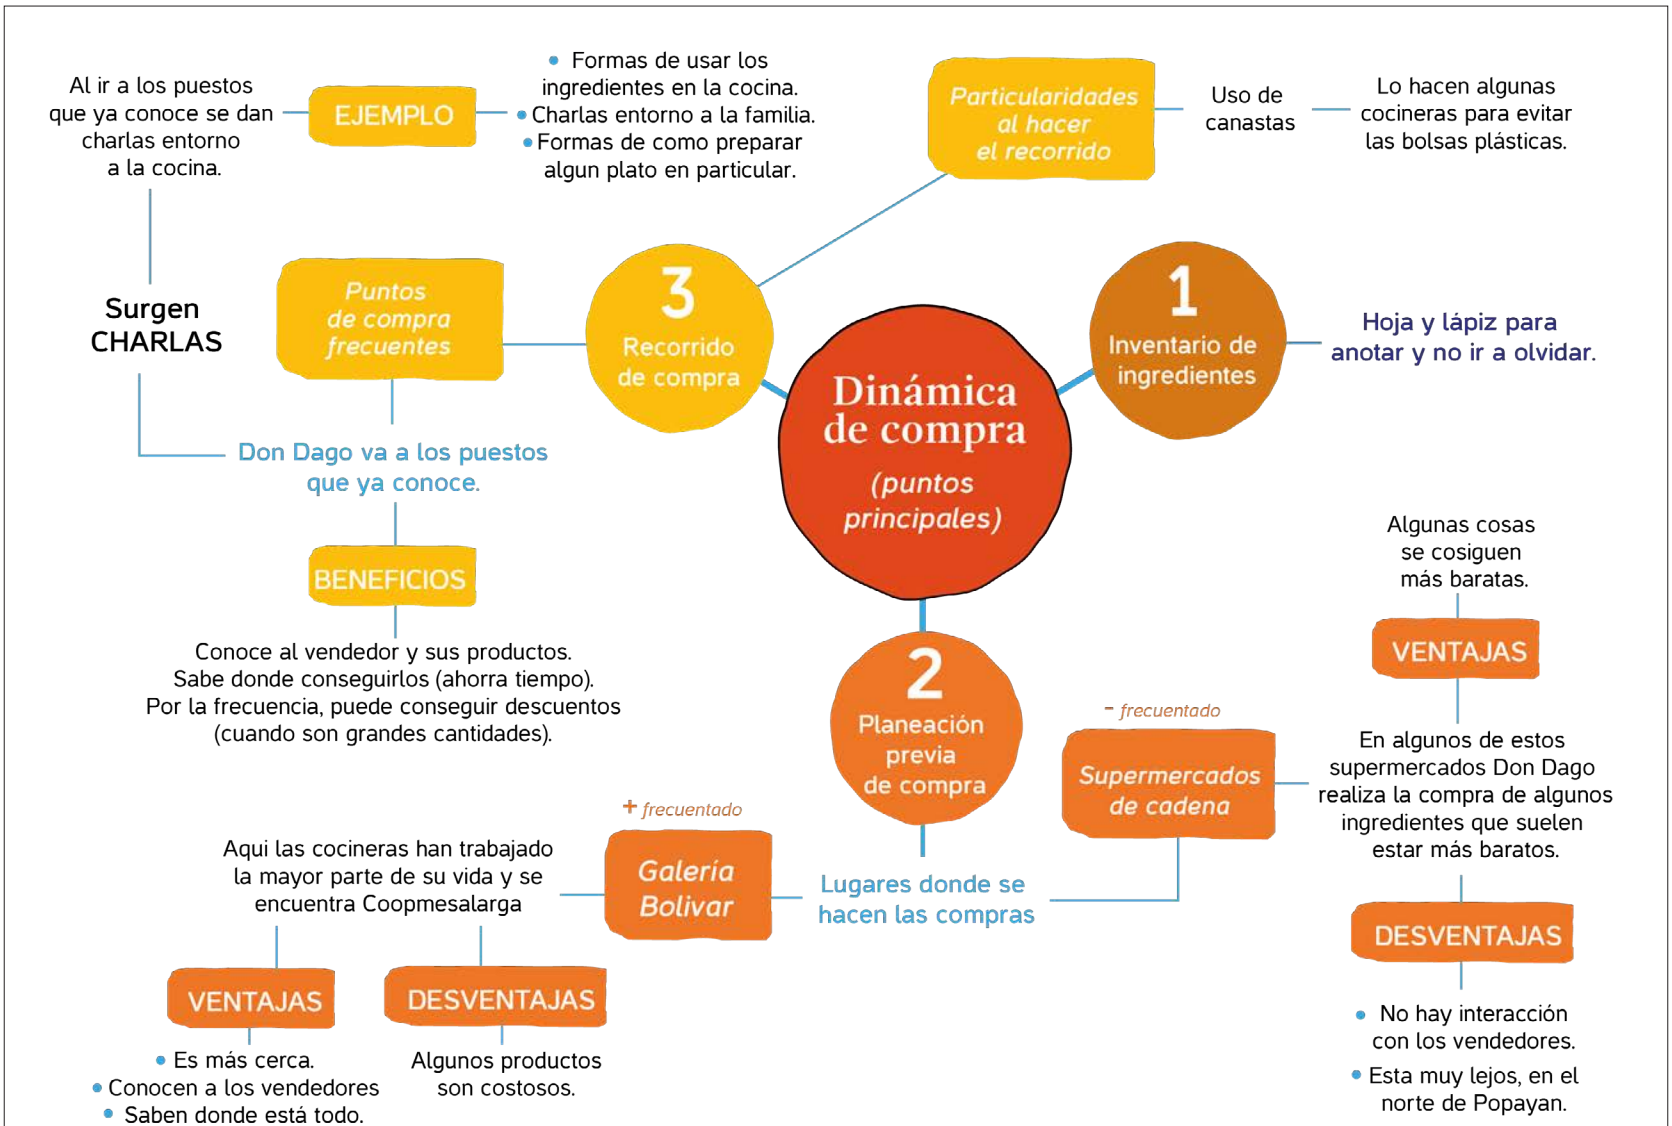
Dinámica de compra (puntos principales)

1 Inventario de ingredientes

Hoja y lápiz para anotar y no ir a olvidar.

2 Planeación previa de compra

Lugares donde se hacen las compras

+ frecuentado

Galería Bolivar

Aqui las cocineras han trabajado la mayor parte de su vida y se encuentra Coopmesalarga

VENTAJAS

• Es más cerca.
• Conocen a los vendedores
• Saben donde está todo.

DESVENTAJAS

Algunos productos son costosos.

- frecuentado

Supermercados de cadena

En algunos de estos supermercados Don Dago realiza la compra de algunos ingredientes que suelen estar más baratos.

VENTAJAS

Algunas cosas se cosiguen más baratas.

DESVENTAJAS

• No hay interacción con los vendedores.
• Esta muy lejos, en el norte de Popayan.

3 Recorrido de compra

Particularidades al hacer el recorrido

Uso de canastas

Lo hacen algunas cocineras para evitar las bolsas plásticas.

Puntos de compra frecuentes

Don Dago va a los puestos que ya conoce.

BENEFICIOS

Conoce al vendedor y sus productos.
Sabe donde conseguirlos (ahorra tiempo).
Por la frecuencia, puede conseguir descuentos (cuando son grandes cantidades).

Surgen CHARLAS

Al ir a los puestos que ya conoce se dan charlas entorno a la cocina.

EJEMPLO

• Formas de usar los ingredientes en la cocina.
• Charlas entorno a la familia.
• Formas de como preparar algun plato en particular.